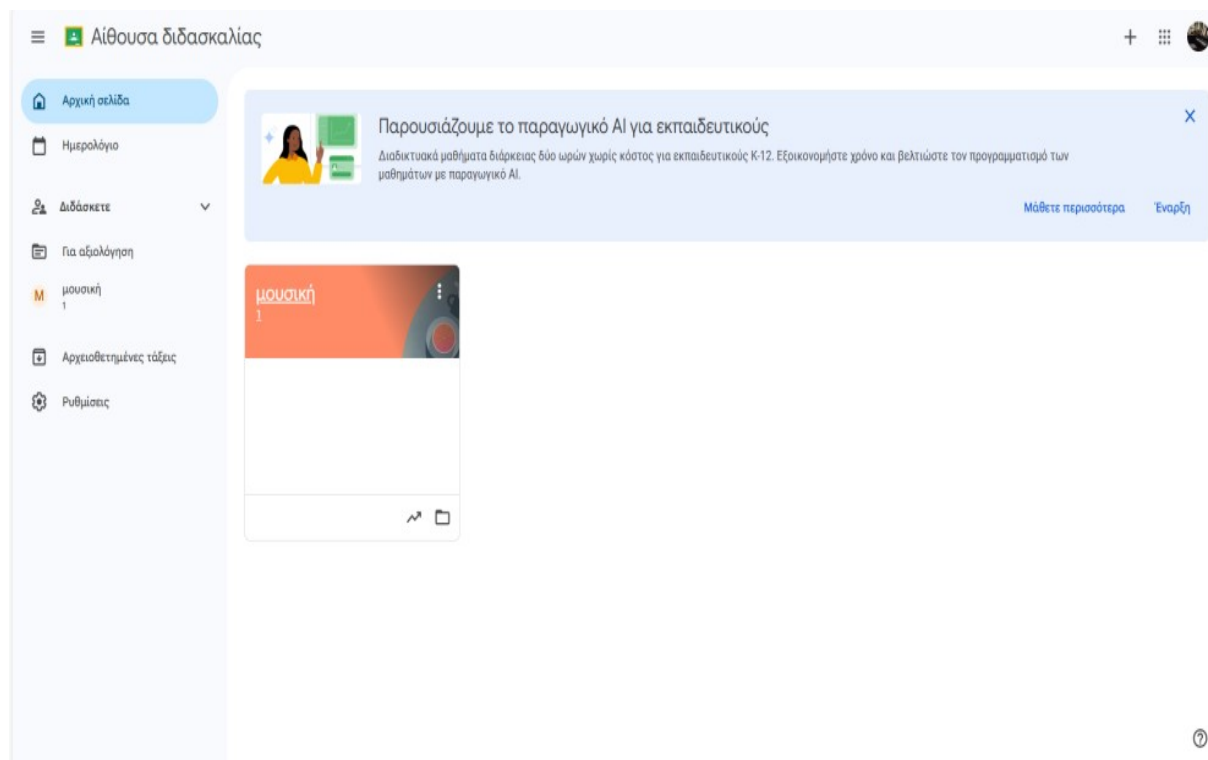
Αίθουσα διδασκαλίας

Αρχική σελίδα

Ημερολόγιο

Διδάσκετε

Για αξιολόγηση

M μουσική
1

Αρχειοθετημένες τάξεις

Ρυθμίσεις

Παρουσιάζουμε το παραγωγικό AI για εκπαιδευτικούς

Διαδικτυακά μαθήματα διάρκειας δύο ωρών χωρίς κόστος για εκπαιδευτικούς K-12. Εξοικονομήστε χρόνο και βελτιώστε τον προγραμματισμό των μαθημάτων με παραγωγικό AI.

Μάθετε περισσότερα

Έναρξη

μουσική
1